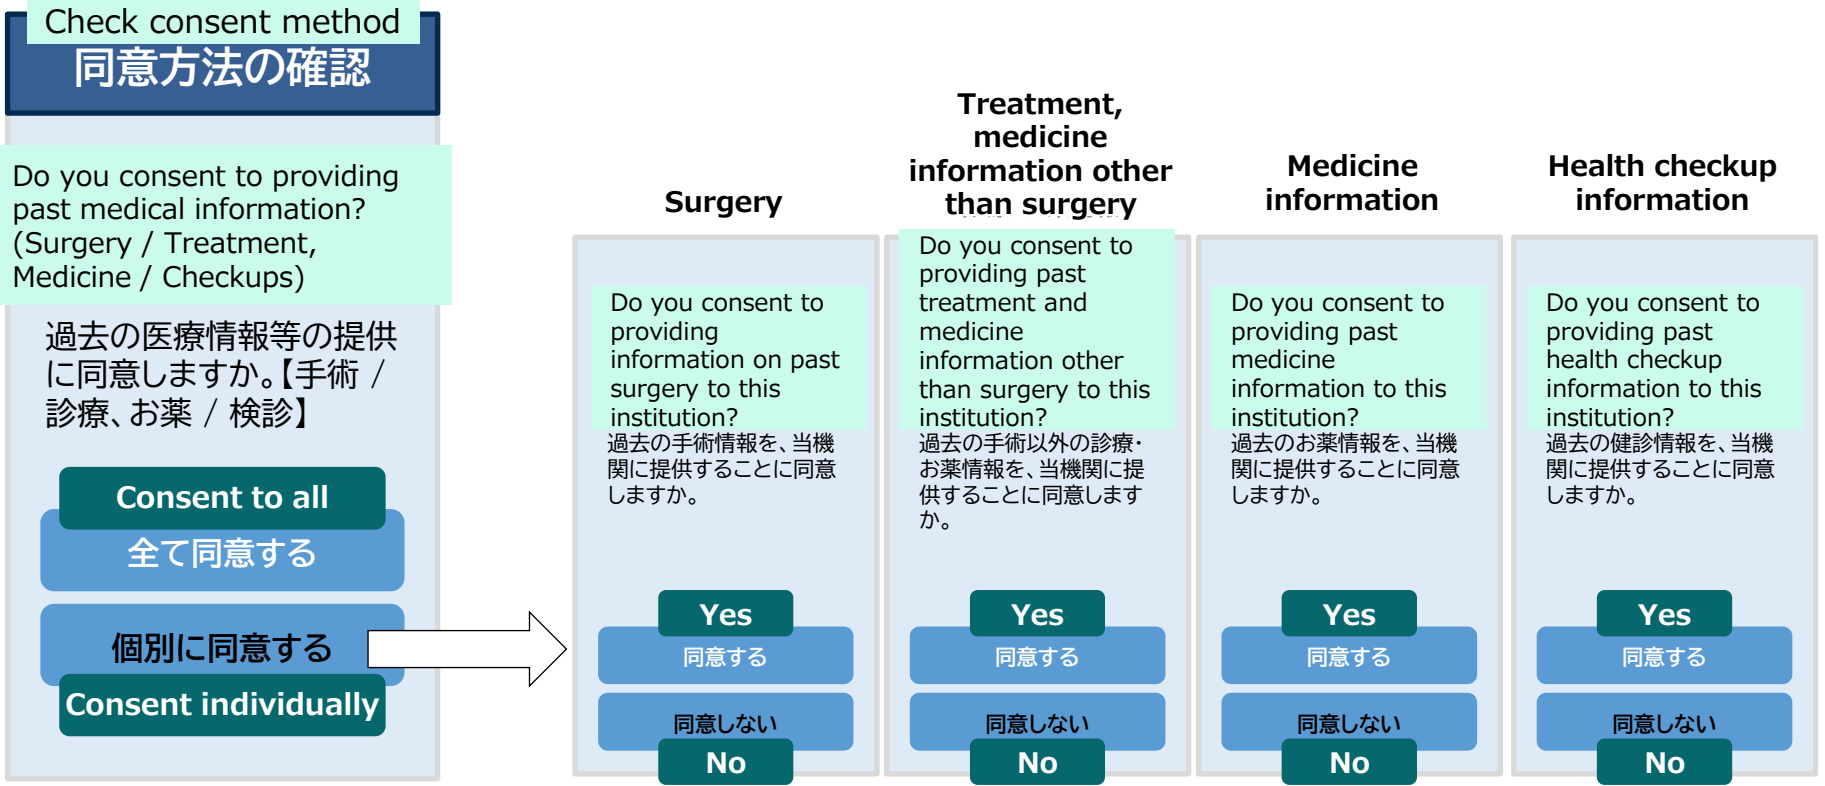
Check consent method
同意方法の確認

Do you consent to providing past medical information? (Surgery / Treatment, Medicine / Checkups)

過去の医療情報等の提供に同意しますか。【手術 / 診療、お薬 / 検診】

Consent to all
全て同意する

個別に同意する
Consent individually

Surgery

Do you consent to providing information on past surgery to this institution?
過去の手術情報を、当機関に提供することに同意しますか。

Yes
同意する
同意しない
No

Treatment, medicine information other than surgery

Do you consent to providing past treatment and medicine information other than surgery to this institution?
過去の手術以外の診療・お薬情報を、当機関に提供することに同意しますか。

Yes
同意する
同意しない
No

Medicine information

Do you consent to providing past medicine information to this institution?
過去のお薬情報を、当機関に提供することに同意しますか。

Yes
同意する
同意しない
No

Health checkup information

Do you consent to providing past health checkup information to this institution?
過去の健診情報を、当機関に提供することに同意しますか。

Yes
同意する
同意しない
No